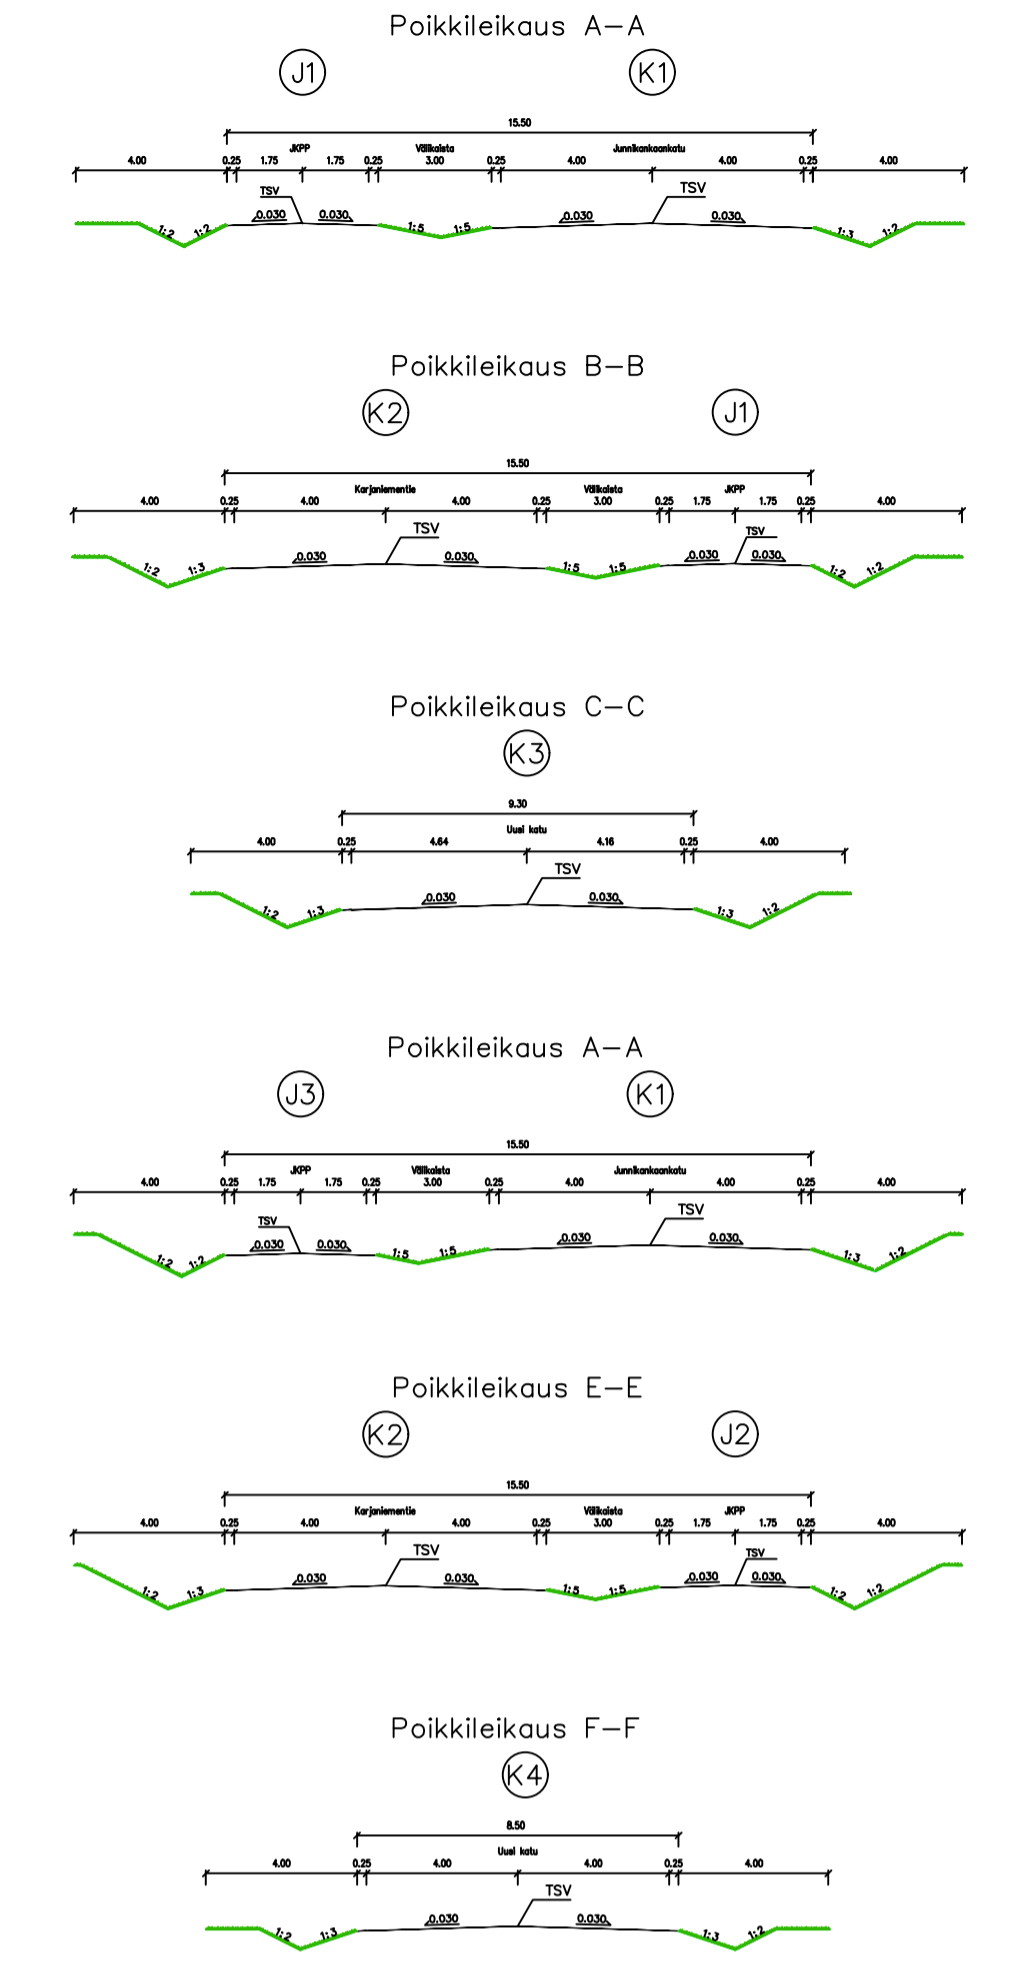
Poikkileikaus A–A

J1

K1

15.50

4.00 0.25 1.75 JKPP 1.75 0.25 Välikaista 3.00 0.25 4.00 Junnikankaankatu 4.00 0.25 4.00

TSV

TSV

0.030 0.030 0.030 0.030

1:2 1:2 1:5 1:5 1:3 1:2

Poikkileikaus B–B

K2

J1

15.50

4.00 0.25 4.00 Karjaniementie 4.00 0.25 Välikaista 3.00 0.25 1.75 JKPP 1.75 0.25 4.00

TSV

TSV

0.030 0.030 0.030 0.030

1:2 1:3 1:5 1:5 1:2 1:2

Poikkileikaus C–C

K3

9.30

4.00 0.25 4.64 Uusi katu 4.16 0.25 4.00

TSV

0.030 0.030

1:2 1:3 1:3 1:2

Poikkileikaus A–A

J3

K1

15.50

4.00 0.25 1.75 JKPP 1.75 0.25 Välikaista 3.00 0.25 4.00 Junnikankaankatu 4.00 0.25 4.00

TSV

TSV

0.030 0.030 0.030 0.030

1:2 1:2 1:5 1:5 1:3 1:2

Poikkileikaus E–E

K2

J2

15.50

4.00 0.25 4.00 Karjaniementie 4.00 0.25 Välikaista 3.00 0.25 1.75 JKPP 1.75 0.25 4.00

TSV

TSV

0.030 0.030 0.030 0.030

1:2 1:3 1:5 1:5 1:2 1:2

Poikkileikaus F–F

K4

8.50

4.00 0.25 4.00 Uusi katu 4.00 0.25 4.00

TSV

0.030 0.030

1:2 1:3 1:3 1:2